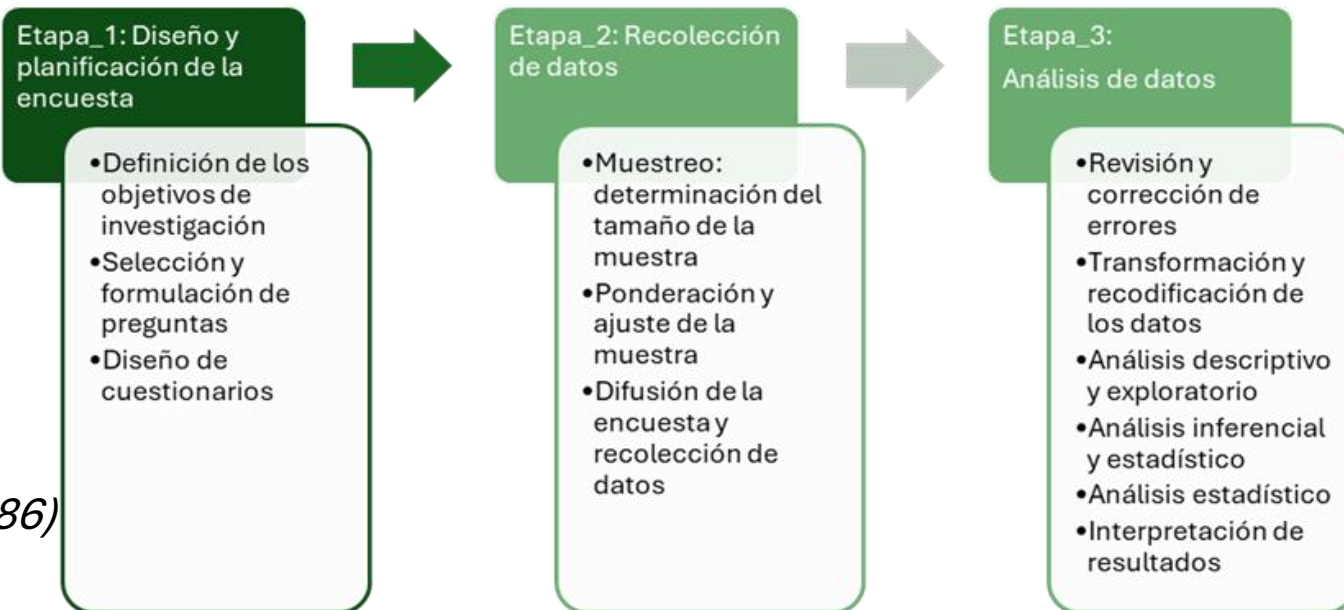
Etapa_1: Diseño y planificación de la encuesta

•Definición de los objetivos de investigación
•Selección y formulación de preguntas
•Diseño de cuestionarios

86)

Etapa_2: Recolección de datos

•Muestreo: determinación del tamaño de la muestra
•Ponderación y ajuste de la muestra
•Difusión de la encuesta y recolección de datos

Etapa_3: Análisis de datos

•Revisión y corrección de errores
•Transformación y recodificación de los datos
•Análisis descriptivo y exploratorio
•Análisis inferencial y estadístico
•Análisis estadístico
•Interpretación de resultados